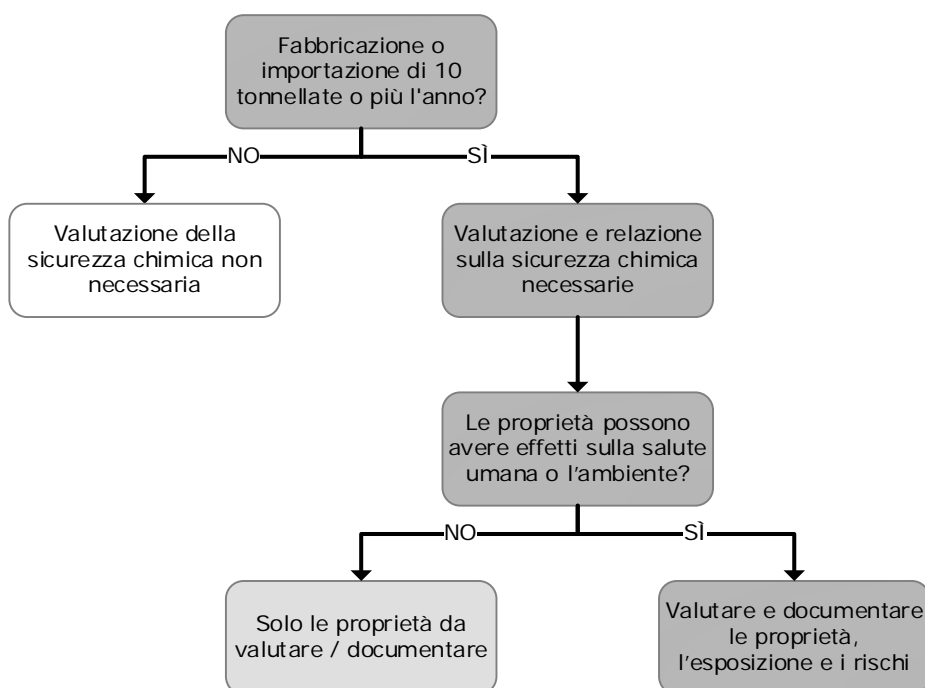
Fabbricazione o importazione di 10 tonnellate o più l'anno?

NO

SÌ

Valutazione della sicurezza chimica non necessaria

Valutazione e relazione sulla sicurezza chimica necessarie

Le proprietà possono avere effetti sulla salute umana o l'ambiente?

NO

SÌ

Solo le proprietà da valutare / documentare

Valutare e documentare le proprietà, l'esposizione e i rischi